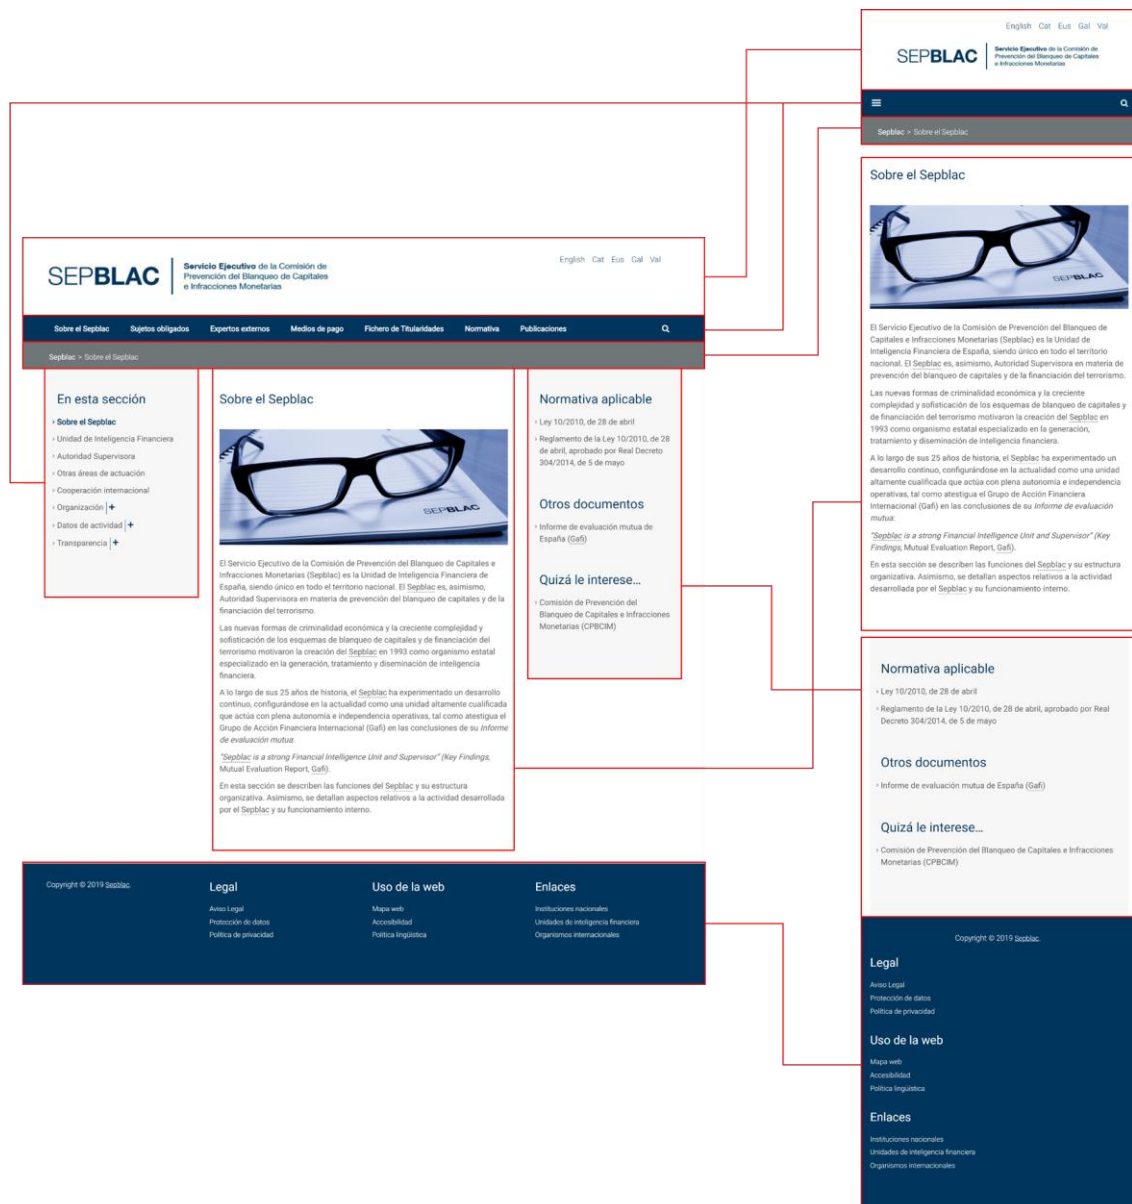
English Cat Eus Gal Val

SEPBLAC Servicio Ejecutivo de la Comisión de Prevención del Blanqueo de Capitales e Infracciones Monetarias

Sepblac > Sobre el Sepblac

Sobre el Sepblac

El Servicio Ejecutivo de la Comisión de Prevención del Blanqueo de Capitales e Infracciones Monetarias (Sepblac) es la Unidad de Inteligencia Financiera de España, siendo único en todo el territorio nacional. El Sepblac es, asimismo, Autoridad Supervisora en materia de prevención del blanqueo de capitales y de la financiación del terrorismo.

Las nuevas formas de criminalidad económica y la creciente complejidad y sofisticación de los esquemas de blanqueo de capitales y de financiación del terrorismo motivaron la creación del Sepblac en 1993 como organismo estatal especializado en la generación, tratamiento y diseminación de inteligencia financiera.

A lo largo de sus 25 años de historia, el Sepblac ha experimentado un desarrollo continuo, configurándose en la actualidad como una unidad altamente cualificada que actúa con plena autonomía e independencia operativas, tal como atestigua el Grupo de Acción Financiera Internacional (Gafi) en las conclusiones de su Informe de evaluación mutua.

"Sepblac is a strong Financial Intelligence Unit and Supervisor" (Key Findings, Mutual Evaluation Report, Gafi).

En esta sección se describen las funciones del Sepblac y su estructura organizativa. Asimismo, se detallan aspectos relativos a la actividad desarrollada por el Sepblac y su funcionamiento interno.

Normativa aplicable
Ley 10/2010, de 28 de abril
Reglamento de la Ley 10/2010, de 28 de abril, aprobado por Real Decreto 304/2014, de 5 de mayo

Otros documentos
Informe de evaluación mutua de España (Gafi)

Quizá le interese...
Comisión de Prevención del Blanqueo de Capitales e Infracciones Monetarias (CPBCIM)

Copyright © 2019 Sepblac.

Legal
Aviso Legal
Protección de datos
Política de privacidad

Uso de la web
Mapa web
Accesibilidad
Política lingüística

Enlaces
Instituciones nacionales
Unidades de inteligencia financiera
Organismos internacionales

SEPBLAC Servicio Ejecutivo de la Comisión de Prevención del Blanqueo de Capitales e Infracciones Monetarias

English Cat Eus Gal Val

Sobre el Sepblac | Sujetos obligados | Expertos externos | Medios de pago | Fichero de Titularidades | Normativa | Publicaciones

Sepblac > Sobre el Sepblac

En esta sección
Sobre el Sepblac
Unidad de Inteligencia Financiera
Autoridad Supervisora
Otras áreas de actuación
Cooperación internacional
Organización +
Datos de actividad +
Transparencia +

Sobre el Sepblac

El Servicio Ejecutivo de la Comisión de Prevención del Blanqueo de Capitales e Infracciones Monetarias (Sepblac) es la Unidad de Inteligencia Financiera de España, siendo único en todo el territorio nacional. El Sepblac es, asimismo, Autoridad Supervisora en materia de prevención del blanqueo de capitales y de la financiación del terrorismo.

Las nuevas formas de criminalidad económica y la creciente complejidad y sofisticación de los esquemas de blanqueo de capitales y de financiación del terrorismo motivaron la creación del Sepblac en 1993 como organismo estatal especializado en la generación, tratamiento y diseminación de inteligencia financiera.

A lo largo de sus 25 años de historia, el Sepblac ha experimentado un desarrollo continuo, configurándose en la actualidad como una unidad altamente cualificada que actúa con plena autonomía e independencia operativas, tal como atestigua el Grupo de Acción Financiera Internacional (Gafi) en las conclusiones de su Informe de evaluación mutua.

"Sepblac is a strong Financial Intelligence Unit and Supervisor" (Key Findings, Mutual Evaluation Report, Gafi).

En esta sección se describen las funciones del Sepblac y su estructura organizativa. Asimismo, se detallan aspectos relativos a la actividad desarrollada por el Sepblac y su funcionamiento interno.

Normativa aplicable
Ley 10/2010, de 28 de abril
Reglamento de la Ley 10/2010, de 28 de abril, aprobado por Real Decreto 304/2014, de 5 de mayo

Otros documentos
Informe de evaluación mutua de España (Gafi)

Quizá le interese...
Comisión de Prevención del Blanqueo de Capitales e Infracciones Monetarias (CPBCIM)

Copyright © 2019 Sepblac.

Legal
Aviso Legal
Protección de datos
Política de privacidad

Uso de la web
Mapa web
Accesibilidad
Política lingüística

Enlaces
Instituciones nacionales
Unidades de inteligencia financiera
Organismos internacionales